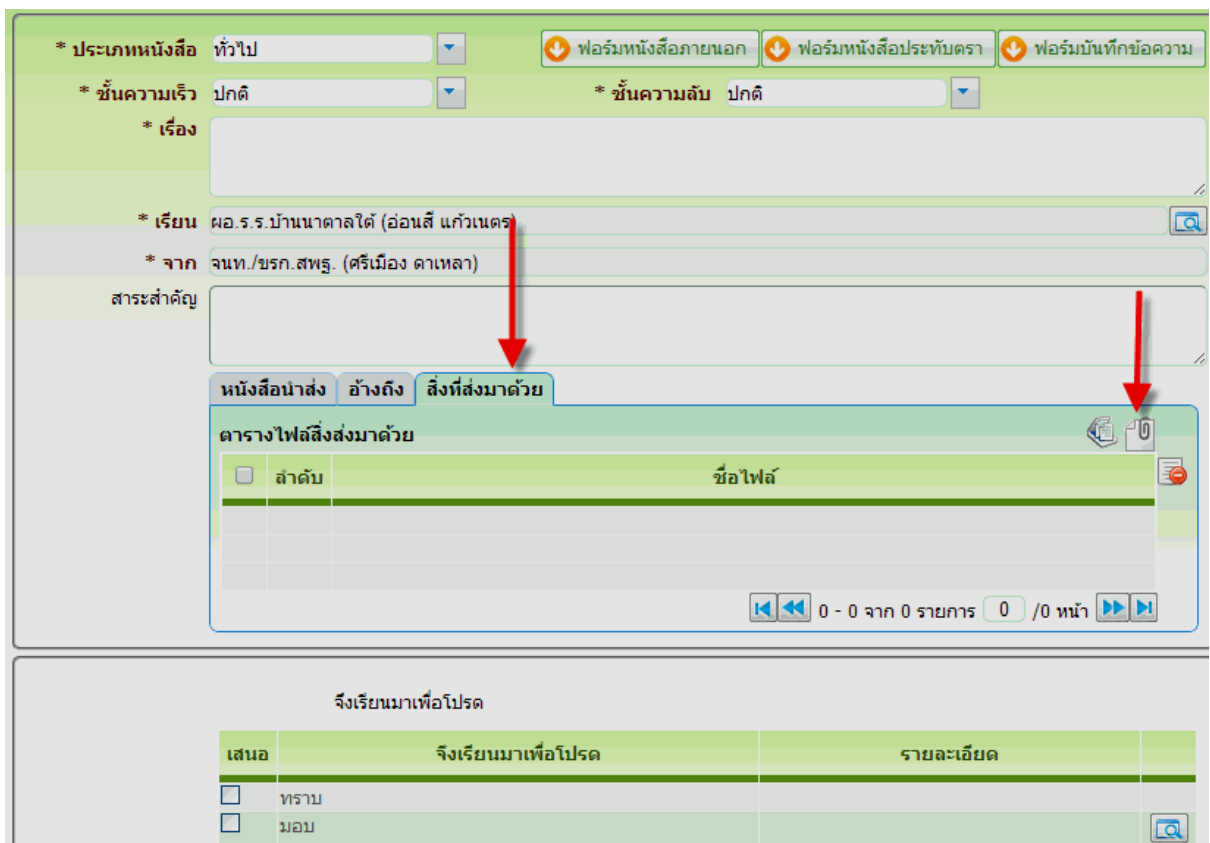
* ประเภทหนังสือ ทั่วไป

ฟอร์มหนังสือภายนอก ฟอร์มหนังสือประทับตรา ฟอร์มบันทึกข้อความ

* ชั้นความเร็ว ปกติ

* ชั้นความลับ ปกติ

* เรื่อง

* เรียน ผอ.ร.ร.บ้านนาตาลใต้ (อ่อนสี แก้วเนตร)

* จาก จนท./บรก.สพฐ. (ศรีเมือง ดาเหลา)

สาระสำคัญ

หนังสือนำส่ง อ้างถึง สิ่งที่ส่งมาด้วย

ตารางไฟล์สิ่งส่งมาด้วย

| | ลำดับ | ชื่อไฟล์ |
|---|---|---|
| | | |

0 - 0 จาก 0 รายการ 0 /0 หน้า

จึงเรียนมาเพื่อโปรด

| เสนอ | จึงเรียนมาเพื่อโปรด | รายละเอียด |
|---|---|---|
| | ทราบ | |
| | มอบ | |